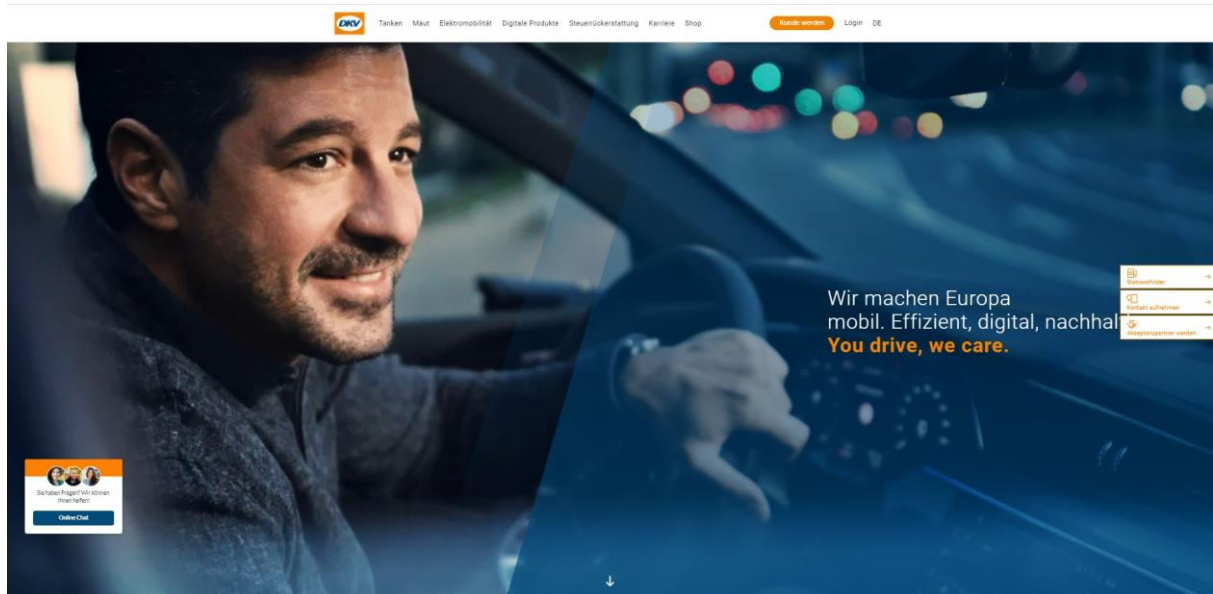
DKV

Tanken Maut Elektromobilität Digitale Produkte Steuerrückerstattung Karriere Shop

Kunde werden Login DE

Wir machen Europa mobil. Effizient, digital, nachhal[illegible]
You drive, we care.

Stationsfinder →
Kontakt aufnehmen →
Akzeptanzpartner werden →

Sie haben Fragen? Wir können Ihnen helfen!
Online Chat

↓